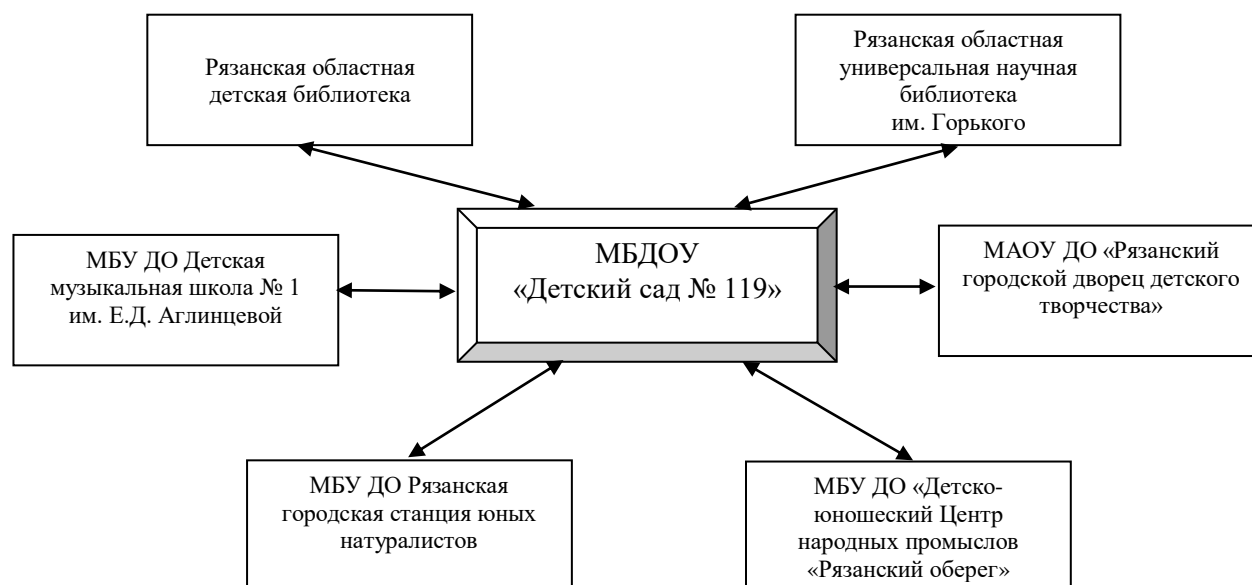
Рязанская областная детская библиотека

Рязанская областная универсальная научная библиотека им. Горького

МБУ ДО Детская музыкальная школа № 1 им. Е.Д. Аглинцевой

МБДОУ «Детский сад № 119»

МАОУ ДО «Рязанский городской дворец детского творчества»

МБУ ДО Рязанская городская станция юных натуралистов

МБУ ДО «Детско-юношеский Центр народных промыслов «Рязанский оберег»